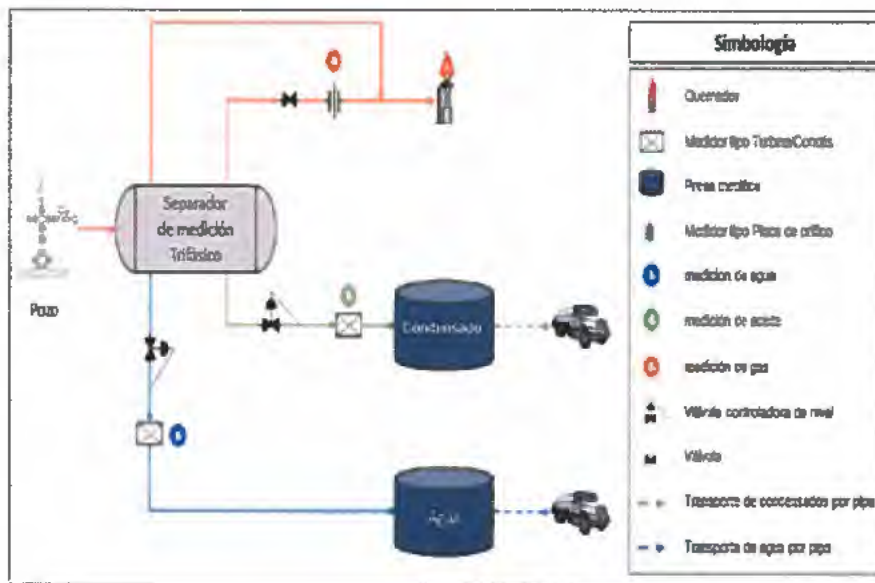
Simbología

Quemador

Medidor tipo Turbina/Coriolis

Presa metálica

Medidor tipo Placa de orificio

medición de agua

medición de aceite

medición de gas

Válvula controladora de nivel

Válvula

Transporte de condensados por pipa

Transporte de agua por pipa

Separador de medición Trifásico

Pozo

Condensado

Agua